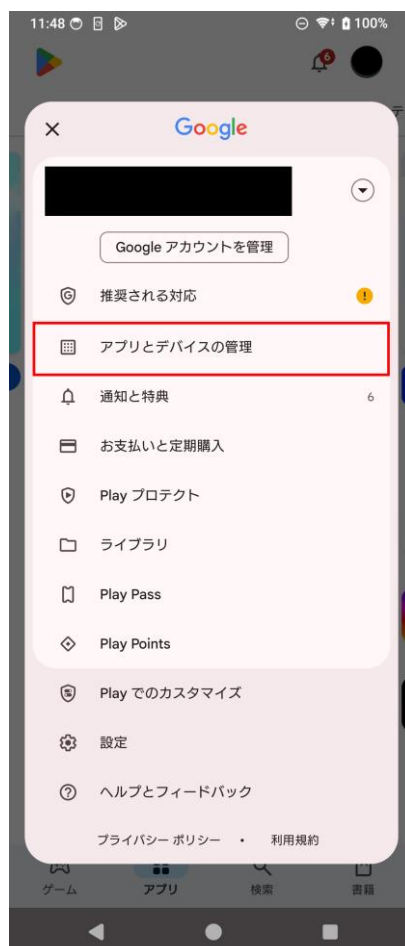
11:48 100%

6

Google

Google アカウントを管理

推奨される対応

アプリとデバイスの管理

通知と特典 6

お支払いと定期購入

Play プロテクト

ライブラリ

Play Pass

Play Points

Play でのカスタマイズ

設定

ヘルプとフィードバック

プライバシー ポリシー • 利用規約

ゲーム アプリ 検索 書籍